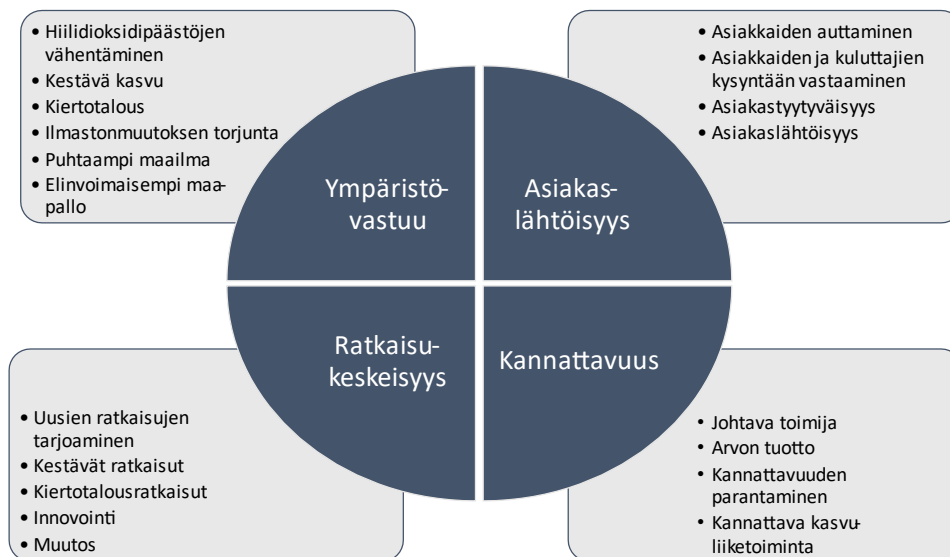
• Hiilidioksidipäästöjen vähentäminen
• Kestävä kasvu
• Kiertotalous
• Ilmastonmuutoksen torjunta
• Puhtaampi maailma
• Elinvoimaisempi maapallo

• Asiakkaiden auttaminen
• Asiakkaiden ja kuluttajien kysyntään vastaaminen
• Asiakastyytyväisyys
• Asiakaslähtöisyys

Ympäristövastuu

Asiakaslähtöisyys

Ratkaisukeskeisyys

Kannattavuus

• Uusien ratkaisujen tarjoaminen
• Kestävät ratkaisut
• Kiertotalousratkaisut
• Innovointi
• Muutos

• Johtava toimija
• Arvon tuotto
• Kannattavuuden parantaminen
• Kannattava kasvuliiketoiminta